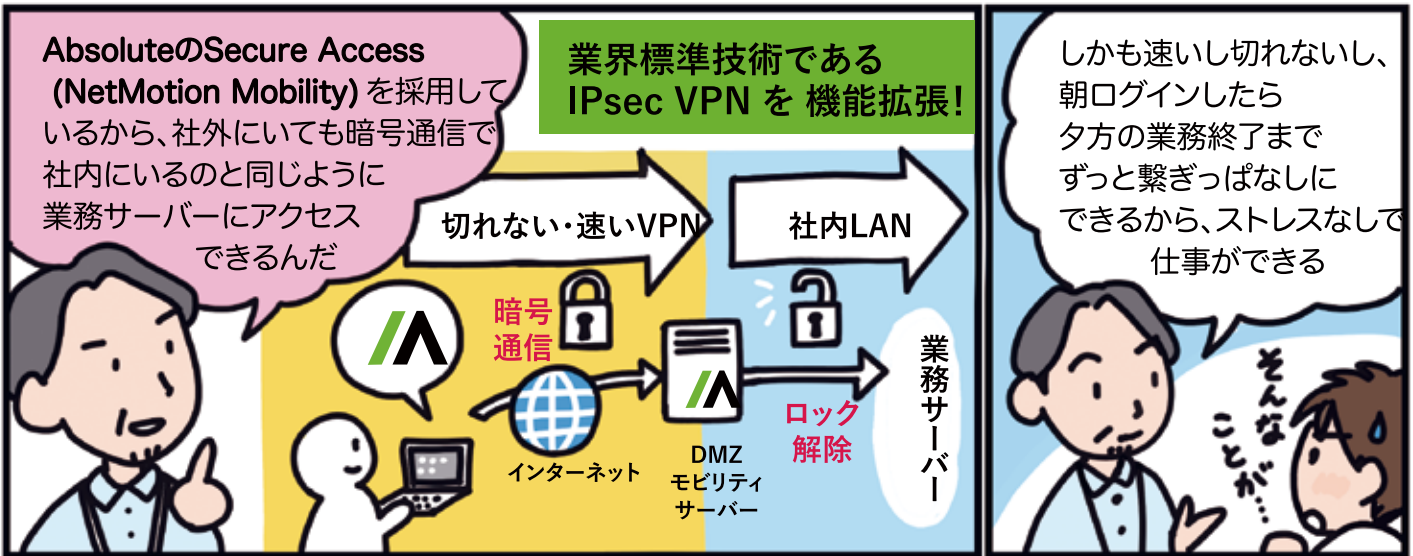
AbsoluteのSecure Access (NetMotion Mobility) を採用しているから、社外にいても暗号通信で社内にいるのと同じように業務サーバーにアクセスできるんだ

業界標準技術である IPsec VPN を 機能拡張!

切れない・速いVPN

社内LAN

暗号通信

インターネット

DMZ モビリティサーバー

ロック解除

業務サーバー

しかも速いし切れないし、朝ログインしたら夕方の業務終了までずっと繋ぎっぱなしにできるから、ストレスなしで仕事ができる

そんなことが…